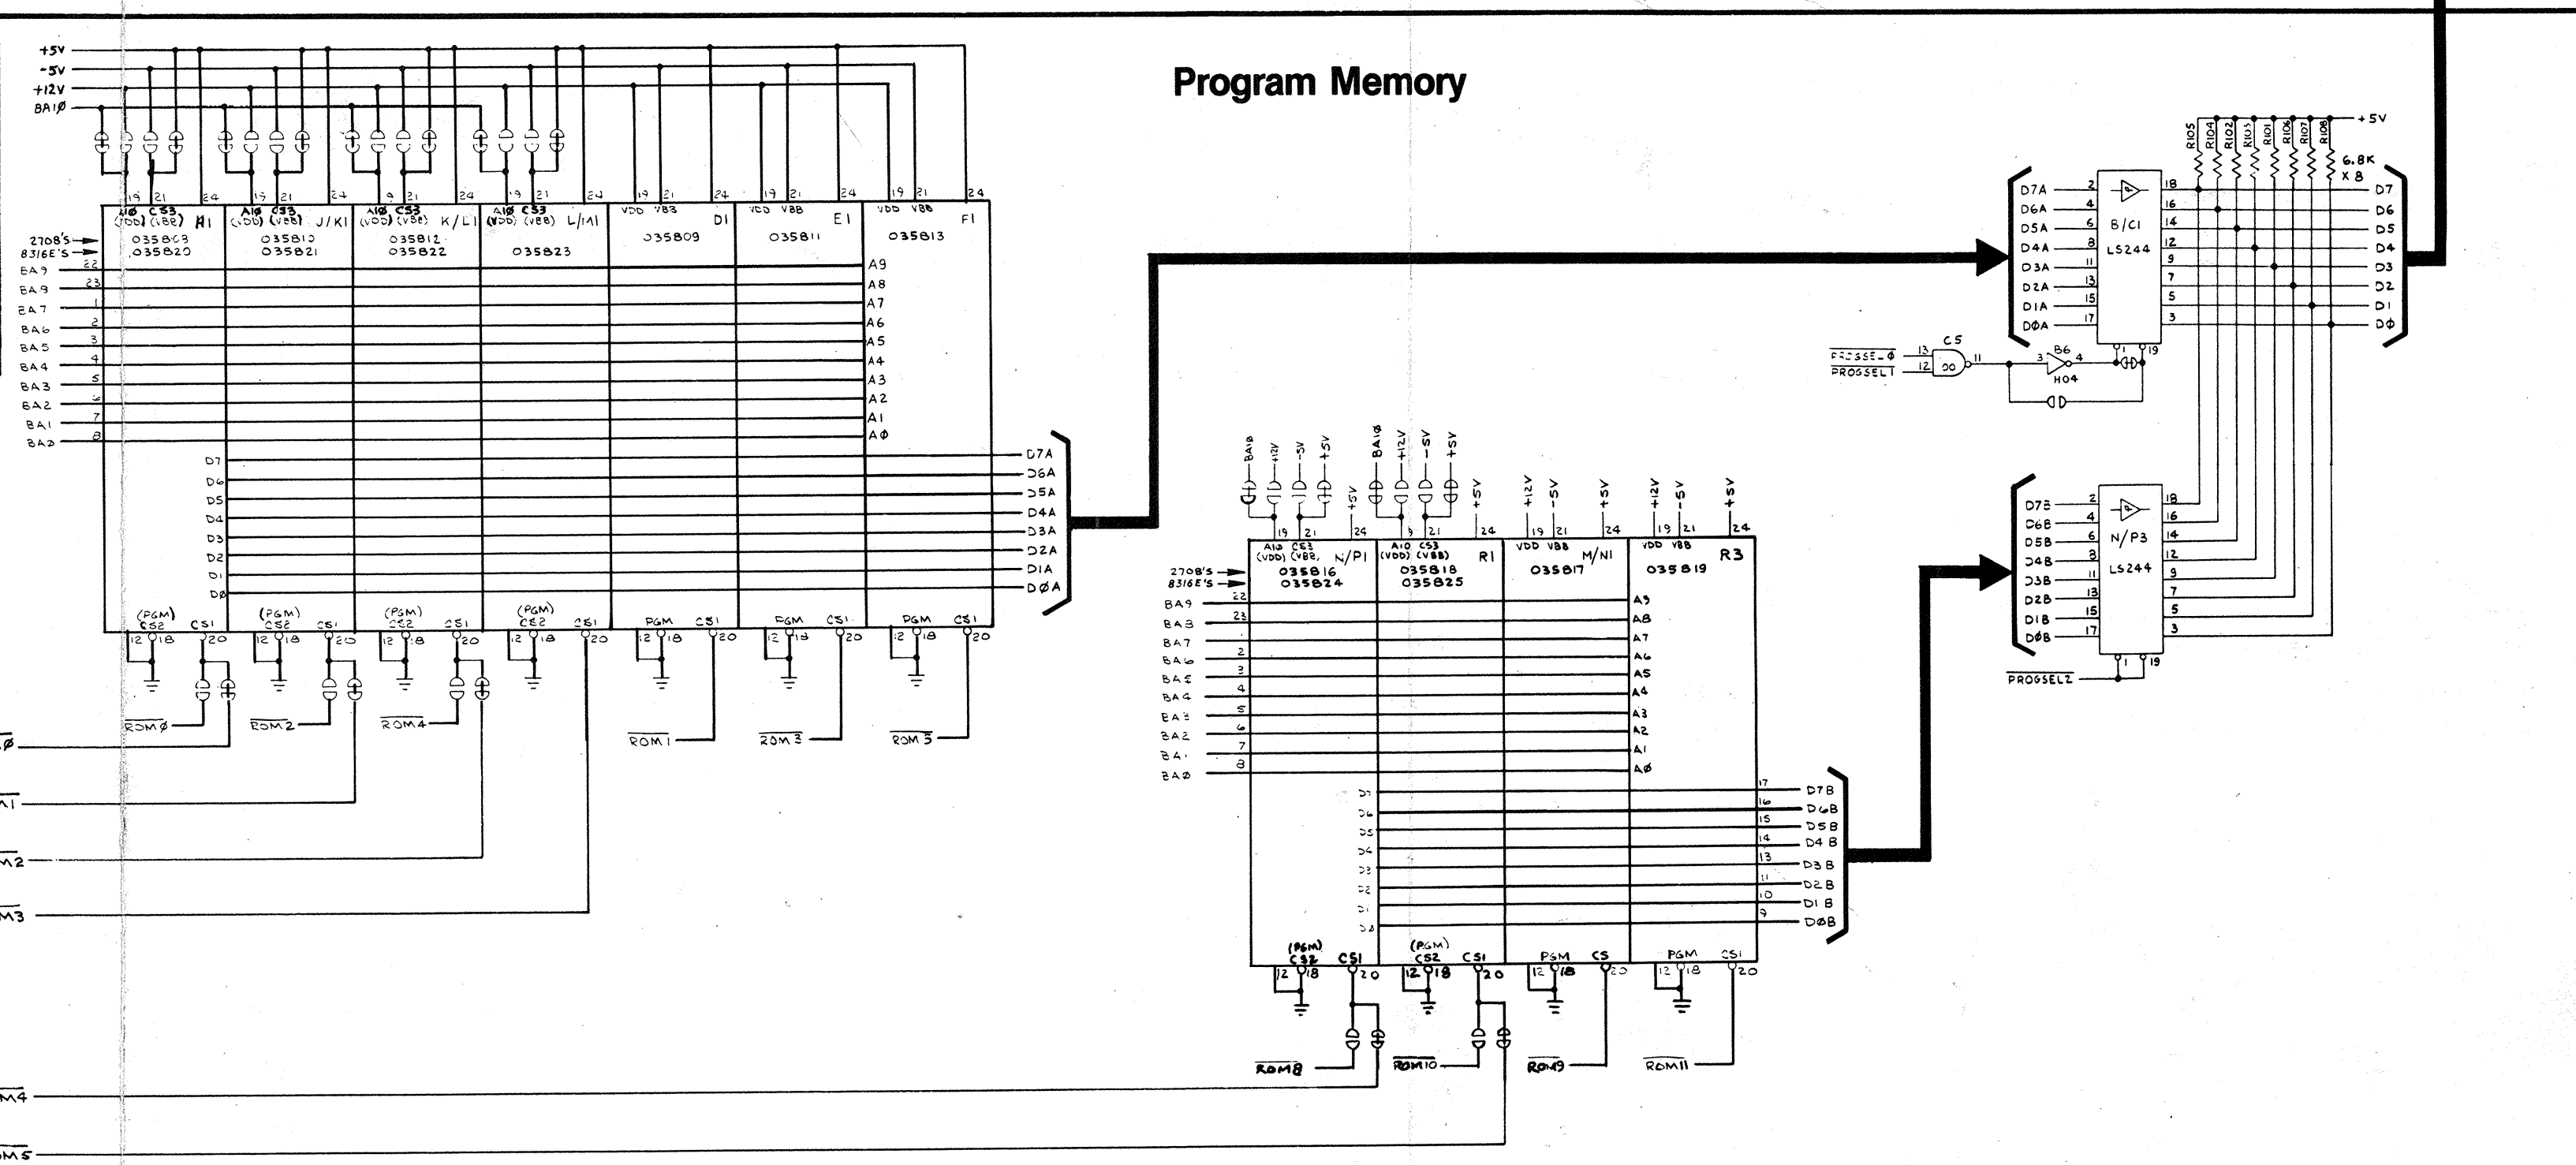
Program Memory

+5V
-5V
+12V
BA1Ø

2708'S
8316E'S

A1Ø CS3 (VDD) (VBB) H1
035803
035820

A1Ø CS3 (VDD) (VBB) J/K1
035810
035821

A1Ø CS3 (VDD) (VBB) K/L1
035812
035822

A1Ø CS3 (VDD) (VBB) L/M1
035823

VDD VBB D1
035809

VDD VBB E1
035811

VDD VBB F1
035813

BA9 BA8 BA7 BA6 BA5 BA4 BA3 BA2 BA1 BAØ
A9 A8 A7 A6 A5 A4 A3 A2 A1 AØ
D7 D6 D5 D4 D3 D2 D1 DØ
D7A D6A D5A D4A D3A D2A D1A DØA

(PGM) CS2 CS1
PGM CS1

ROMØ ROM2 ROM4 ROM1 ROM3 ROM5

D7A D6A D5A D4A D3A D2A D1A DØA
B/C1
LS244
D7 D6 D5 D4 D3 D2 D1 DØ
R105 R104 R102 R103 R101 R106 R107 R108
6.8K X 8
+5V

PROGSEL-Ø
PROGSEL1
C5
00
B6
H04

D7B D6B D5B D4B D3B D2B D1B DØB
N/P3
LS244
PROGSEL2

BA1Ø +12V -5V +5V

A1Ø CS3 (VDD) (VBB) N/P1
035816
035824

A1Ø CS3 (VDD) (VBB) R1
035818
035825

VDD VBB M/N1
035817

VDD VBB R3
035819

2708'S
8316E'S

D7B D6B D5B D4B D3B D2B D1B DØB

(PGM) CS2 CS1
PGM CS
PGM CS1

ROM8 ROM10 ROM9 ROM11

ROMØ
ROM1
ROM2
ROM3
ROM4
ROM5